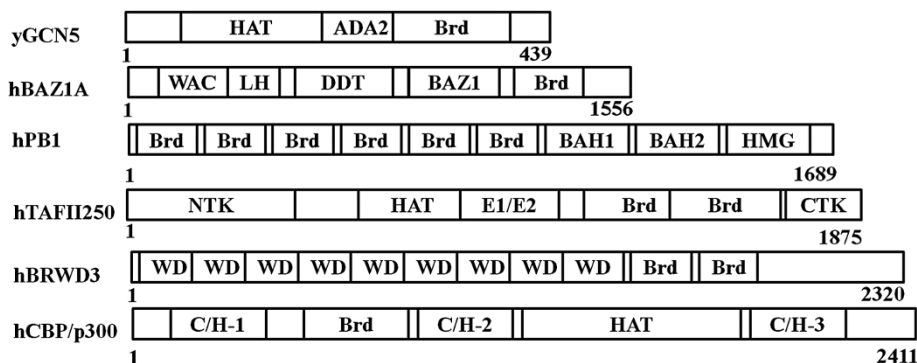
yGCN5
HAT ADA2 Brd
1 439

hBAZ1A
WAC LH DDT BAZ1 Brd
1 1556

hPB1
Brd Brd Brd Brd Brd Brd BAH1 BAH2 HMG
1 1689

hTAFII250
NTK HAT E1/E2 Brd Brd CTK
1 1875

hBRWD3
WD WD WD WD WD WD WD WD WD Brd Brd
1 2320

hCBP/p300
C/H-1 Brd C/H-2 HAT C/H-3
1 2411